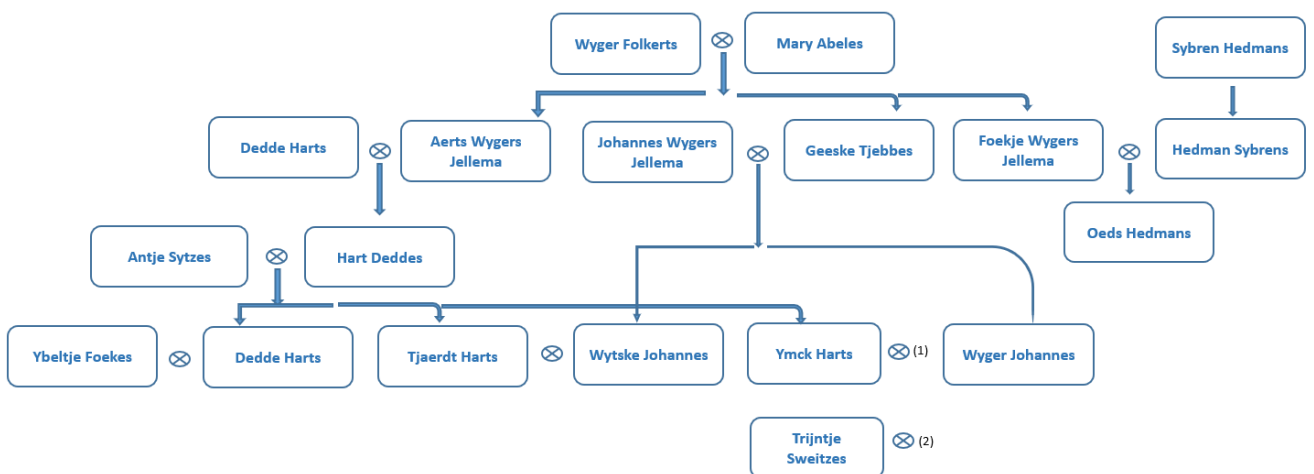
Wyger Folkerts ⊗ Mary Abeles

Sybren Hedmans

Dedde Harts ⊗ Aerts Wygers Jellema

Johannes Wygers Jellema ⊗ Geeske Tjebbes

Foekje Wygers Jellema ⊗ Hedman Sybrens

Oeds Hedmans

Antje Sytzes ⊗ Hart Deddes

Ybeltje Foekes ⊗ Dedde Harts

Tjaerdt Harts ⊗ Wytske Johannes

Ymck Harts ⊗ (1) Wyger Johannes

Trijntje Sweitzes ⊗ (2)